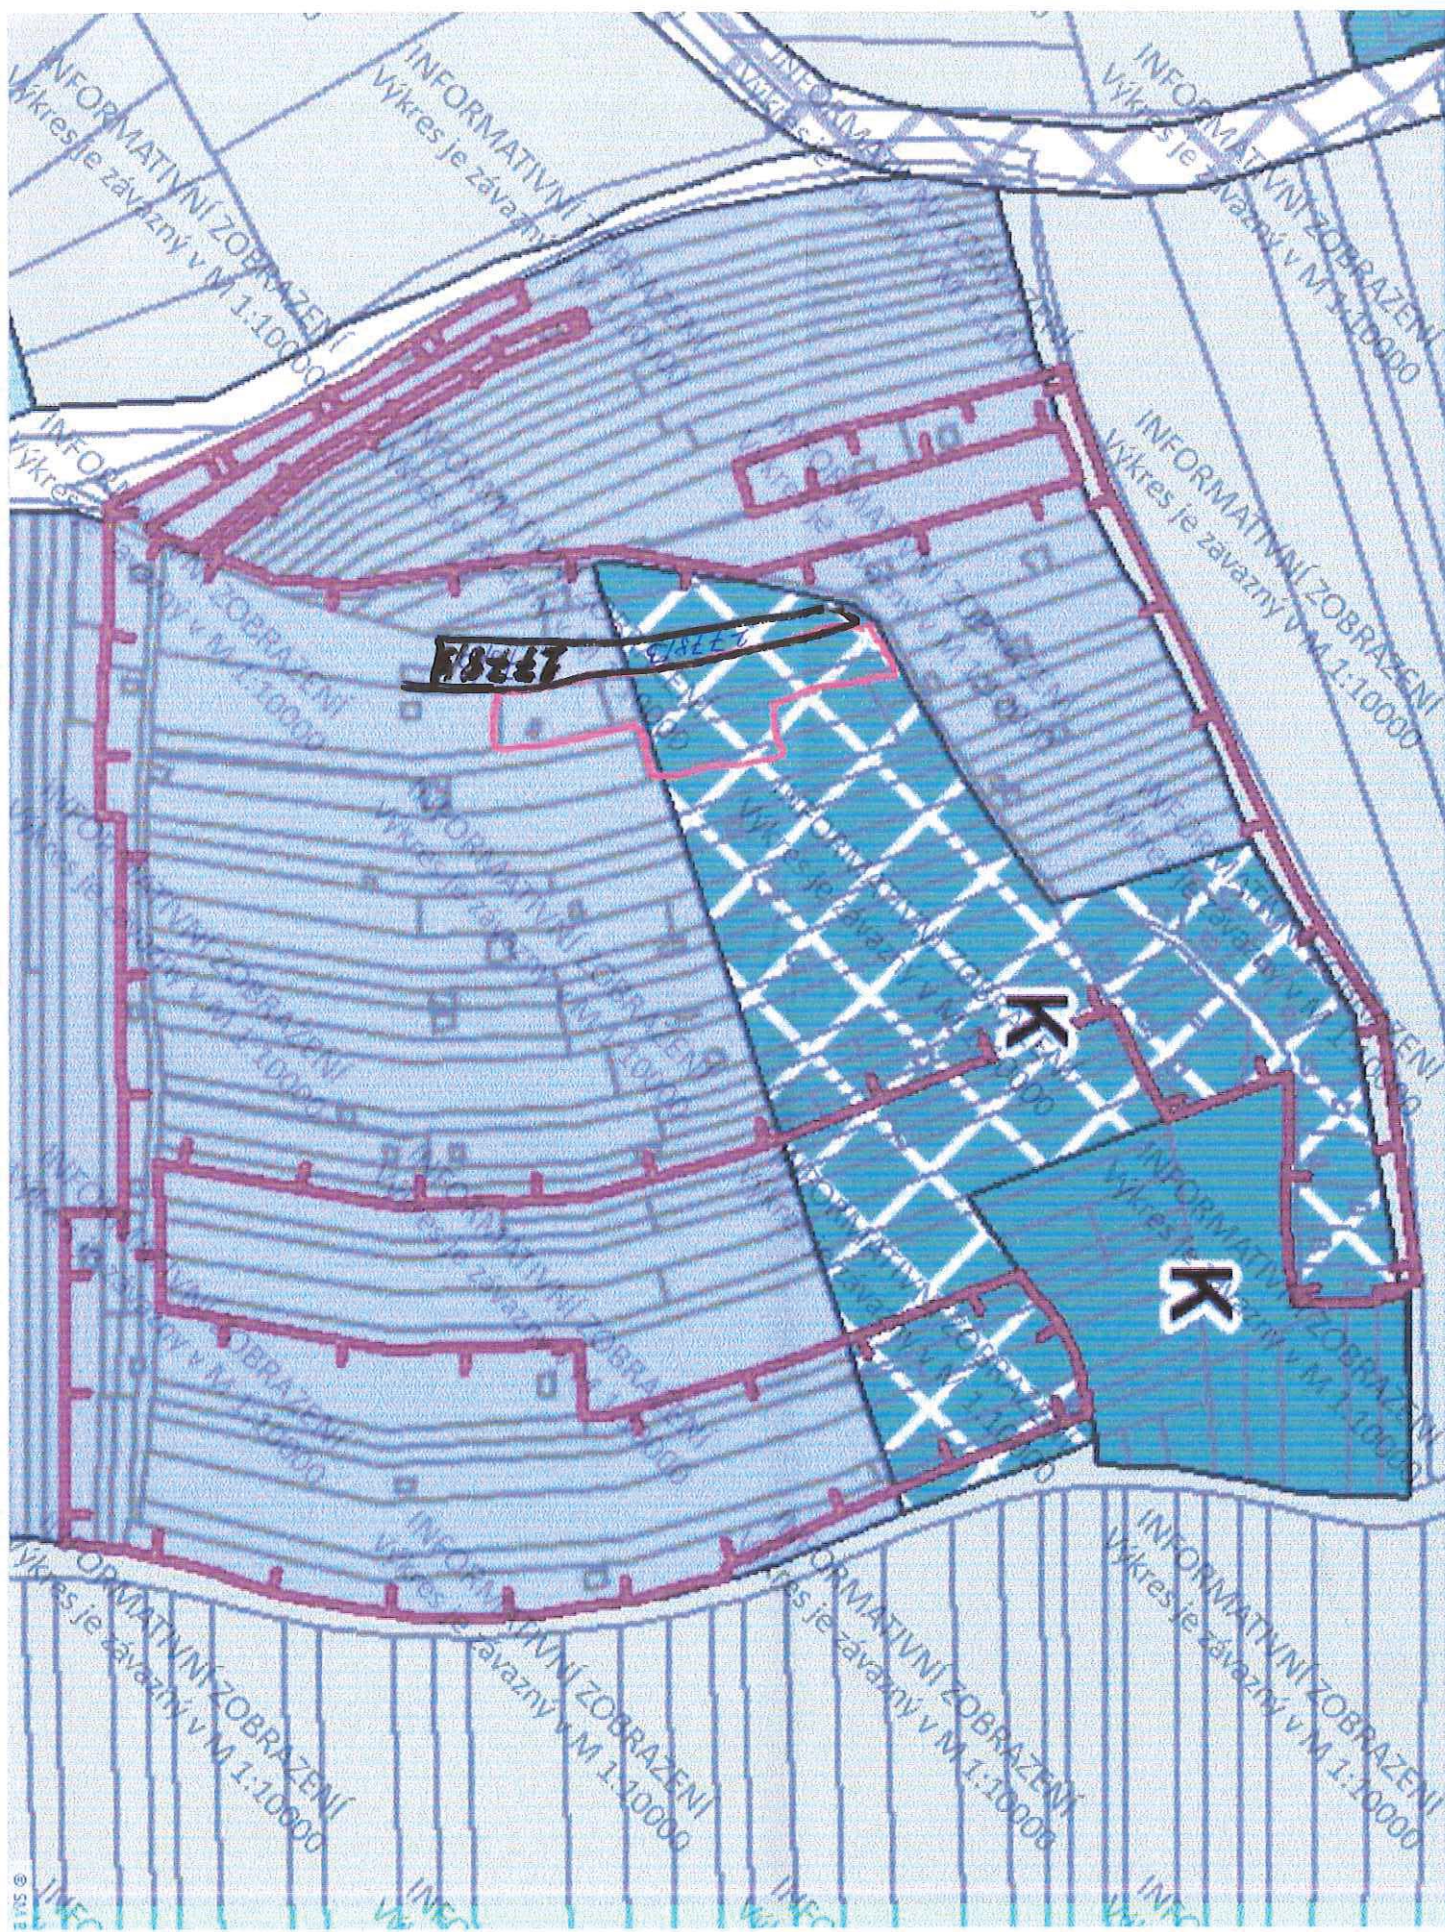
INFORMATIVNÍ ZOBRAZENÍ
Výkres je závazný v M 1:10000

INFORMATIVNÍ ZOBRAZENÍ
Výkres je závazný v M 1:10000

INFORMATIVNÍ ZOBRAZENÍ
Výkres je závazný v M 1:10000

INFORMATIVNÍ ZOBRAZENÍ
Výkres je závazný v M 1:10000

2278/3

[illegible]

INFORMATIVNÍ ZOBRAZENÍ
Výkres je závazný v M 1:10000

INFORMATIVNÍ ZOBRAZENÍ
Výkres je závazný v M 1:10000

INFORMATIVNÍ ZOBRAZENÍ
Výkres je závazný v M 1:10000

K

K

INFORMATIVNÍ ZOBRAZENÍ
Výkres je závazný v M 1:10000

INFORMATIVNÍ ZOBRAZENÍ
Výkres je závazný v M 1:10000

INFORMATIVNÍ ZOBRAZENÍ
Výkres je závazný v M 1:10000

INFORMATIVNÍ ZOBRAZENÍ
Výkres je závazný v M 1:10000

INFORMATIVNÍ ZOBRAZENÍ
Výkres je závazný v M 1:10000